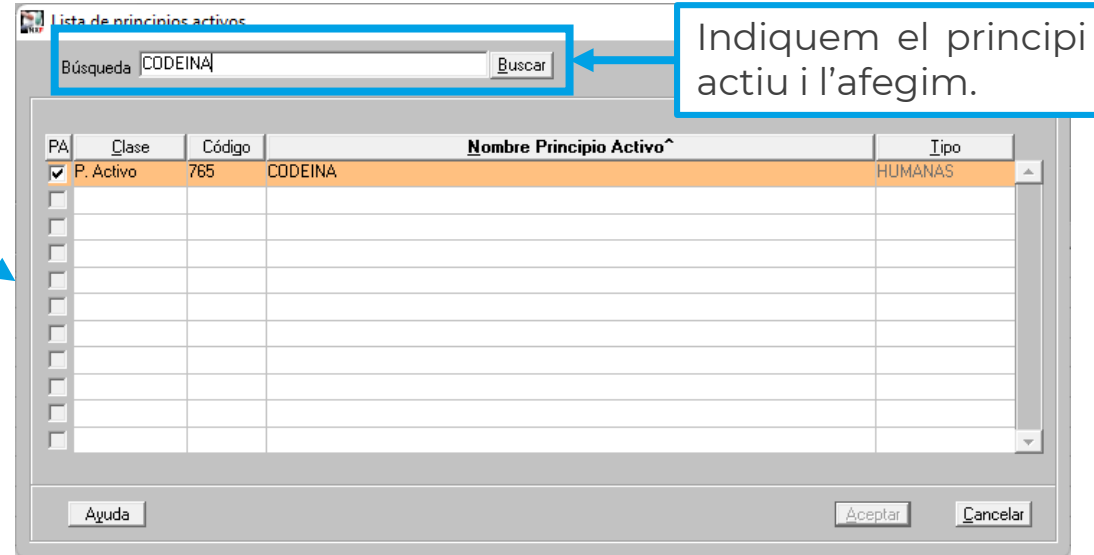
Lista de principios activos

Búsqueda CODEINA Buscar

Indiquem el principi actiu i l'afegim.

| PA | Clase | Código | Nombre Principio Activo^ | Tipo |
|---|---|---|---|---|
| ☑ | P. Activo | 765 | CODEINA | HUMANAS |
| ☐ | | | | |
| ☐ | | | | |
| ☐ | | | | |
| ☐ | | | | |
| ☐ | | | | |
| ☐ | | | | |
| ☐ | | | | |
| ☐ | | | | |
| ☐ | | | | |
| ☐ | | | | |

Ayuda

Aceptar

Cancelar